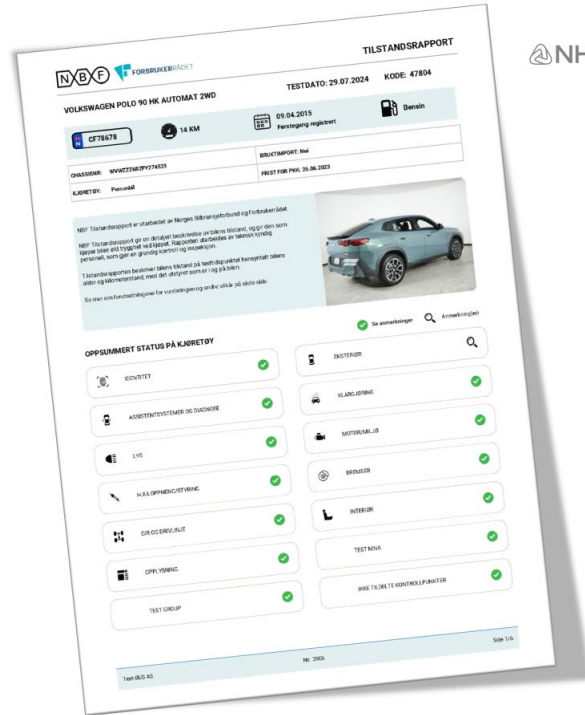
NBF FORBRUKERRÅDET

TILSTANDSRAPPORT

NH

VOLKSWAGEN POLO 90 HK AUTOMAT 2WD

TESTDATO: 29.07.2024 KODE: 47804

CF78678

14 KM

09.04.2015
Førstegang registrert

Bensin

CHASSISNR: WVWZZZ6RZFY274535

BRUKTIMPORT: Nei

KJØRETØY: Personbil

FRIST FOR PKK: 26.06.2023

NBF Tilstandsrapport er utarbeidet av Norges Bilbransjeforbund og Forbrukerrådet.

NBF Tilstandsrapport gir en detaljert beskrivelse av bilens tilstand, og gir den som kjøper bilen økt trygghet ved kjøpet. Rapporten utarbeides av teknisk kyndig personell, som gjør en grundig kontroll og inspeksjon.

Tilstandsrapporten beskriver bilens tilstand på testtidspunktet hensyntatt bilens alder og kilometerstand, med det utstyret som er i og på bilen.

Se mer om forutsetningene for vurderingen og andre vilkår på siste side.

Se anmerkninger

Anmerkning(er)

OPPSUMMERT STATUS PÅ KJØRETØY

IDENTITET

ASSISTENTSYSTEMER OG DIAGNOSE

LYS

HJULOPPHENG/STYRING

DRIVLINJE

OPPLYSNING

TEST GROUP

EKSTERIØR

KLARGJØRING

MOTOR/MILJØ

BREMSER

INTERIØR

TEST BINA

IKKE TILDELTE KONTROLLPUNKTER

Test BUS AS

Nr: 3905

Side: 1/6